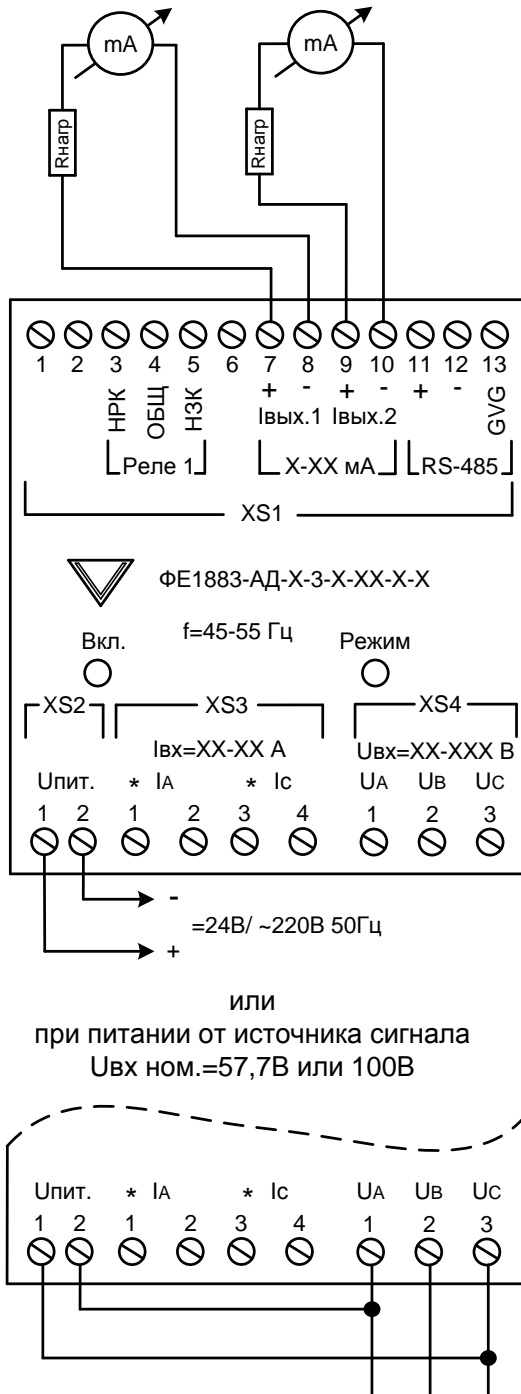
mA
mA
Rнагр
Rнагр

1 2 3 4 5 6 7 8 9 10 11 12 13
НРК ОБЩ НЗК
+ - + - + -
Iвых.1 Iвых.2
GVG
Реле 1
X-XX мА
RS-485
XS1

ФЕ1883-АД-Х-3-Х-ХХ-Х-Х

f=45-55 Гц
Вкл.
Режим

XS2
XS3
XS4
Iвх=XX-XX A
Uвх=XX-XXX B
Uпит. * IA * IC UA UB UC
1 2 1 2 3 4 1 2 3

-
=24В/ ~220В 50Гц
+

или
при питании от источника сигнала
Uвх ном.=57,7В или 100В

Uпит. * IA * IC UA UB UC
1 2 1 2 3 4 1 2 3